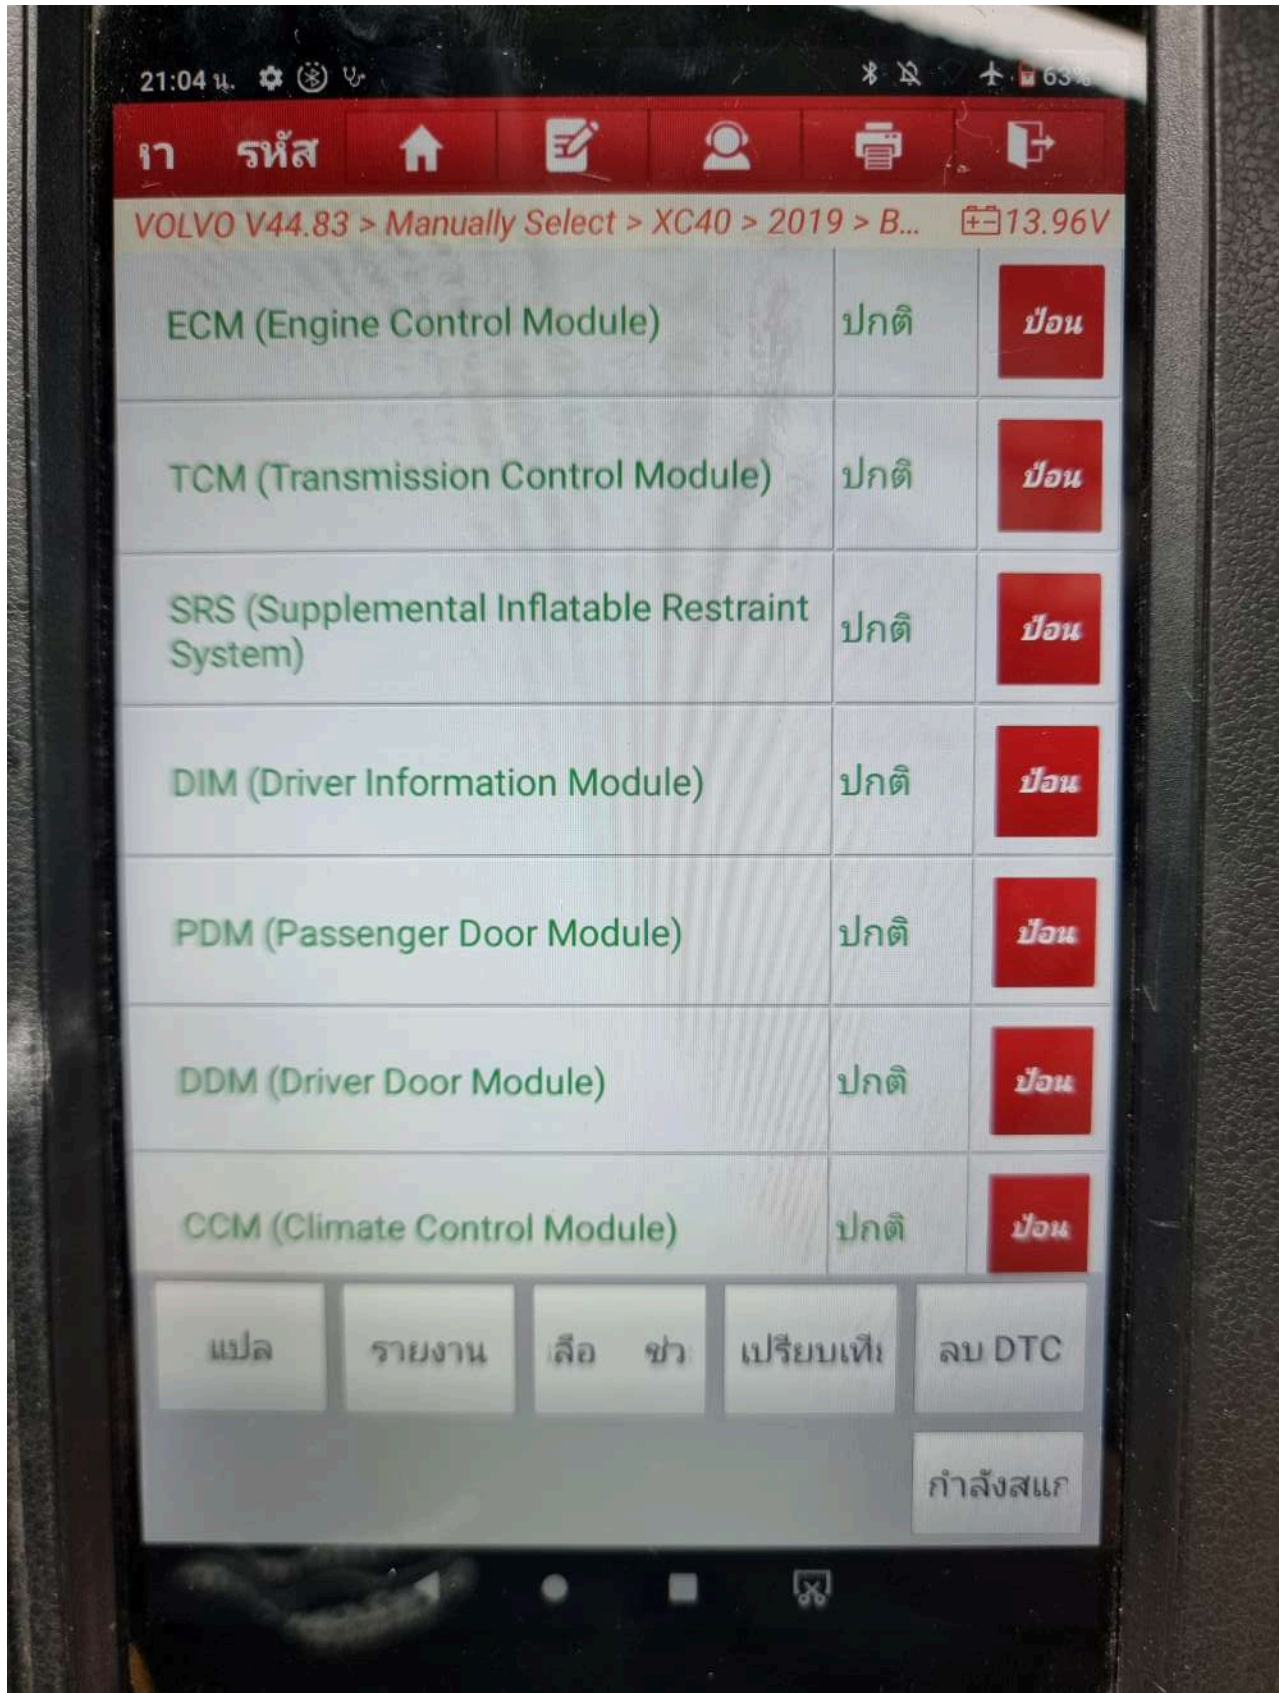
21:04 น. 63%

ุา รหัส

VOLVO V44.83 > Manually Select > XC40 > 2019 > B... 13.96V

| | | |
|---|---|---|
| ECM (Engine Control Module) | ปกติ | ป้อน |
| TCM (Transmission Control Module) | ปกติ | ป้อน |
| SRS (Supplemental Inflatable Restraint System) | ปกติ | ป้อน |
| DIM (Driver Information Module) | ปกติ | ป้อน |
| PDM (Passenger Door Module) | ปกติ | ป้อน |
| DDM (Driver Door Module) | ปกติ | ป้อน |
| CCM (Climate Control Module) | ปกติ | ป้อน |

แปล
รายงาน
เลือ ซ่ว
เปรียบเที
ลบ DTC
กำลังสแก